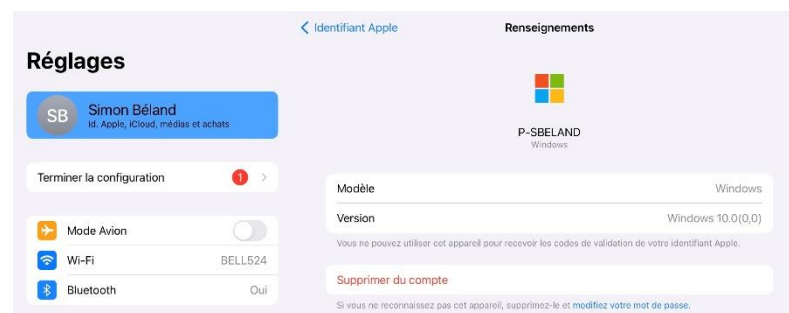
Réglages

SB
Simon Béland
Id. Apple, iCloud, médias et achats

Terminer la configuration
1

Mode Avion

Wi-Fi
BELL524

Bluetooth
Oui

< Identifiant Apple
Renseignements

P-SBELAND
Windows

| | |
|---|---|
| Modèle | Windows |
| Version | Windows 10.0(0,0) |

Vous ne pouvez utiliser cet appareil pour recevoir les codes de validation de votre identifiant Apple.

Supprimer du compte

Si vous ne reconnaissez pas cet appareil, supprimez-le et modifiez votre mot de passe.